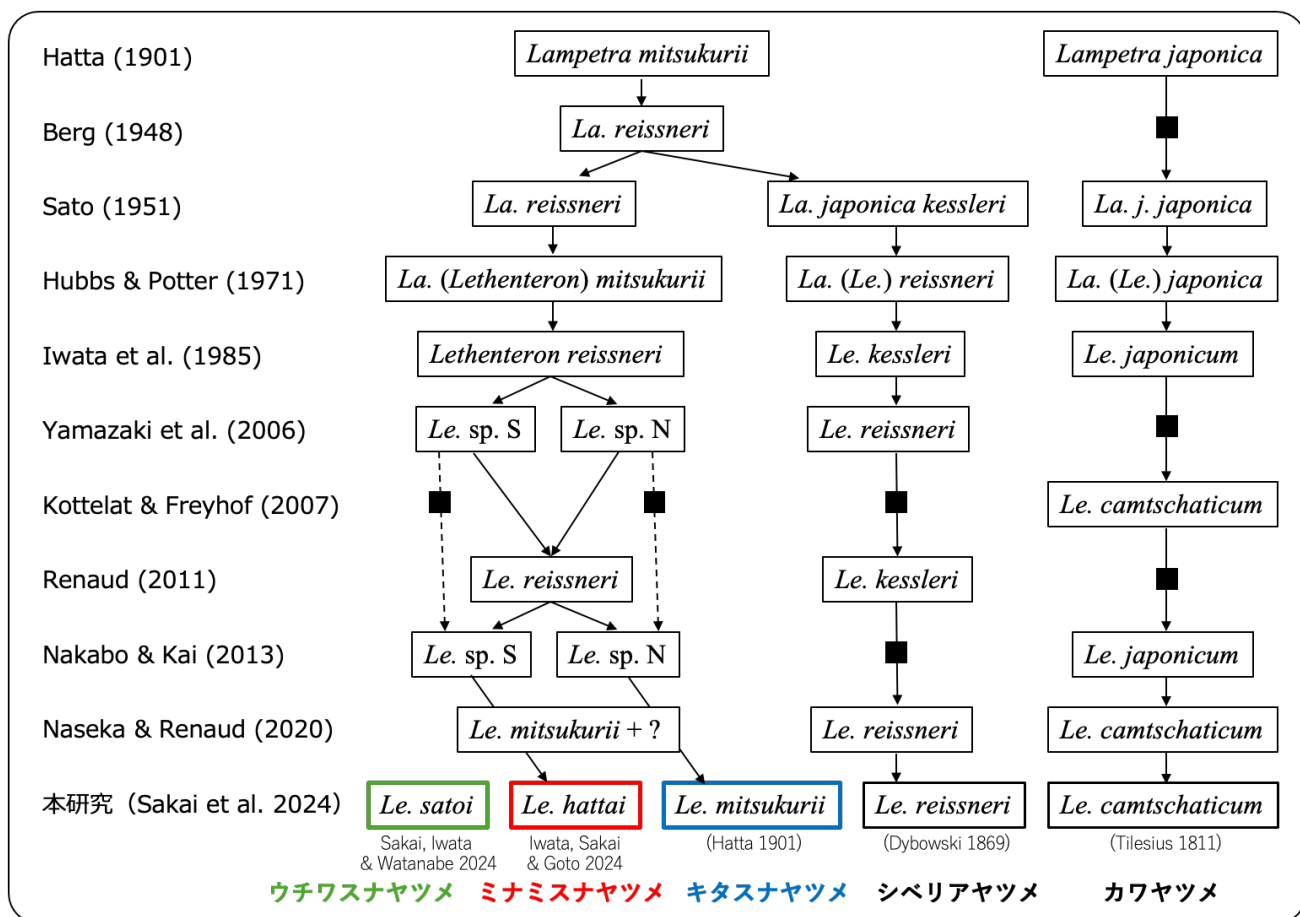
Hatta (1901)
Berg (1948)
Sato (1951)
Hubbs & Potter (1971)
Iwata et al. (1985)
Yamazaki et al. (2006)
Kottelat & Freyhof (2007)
Renaud (2011)
Nakabo & Kai (2013)
Naseka & Renaud (2020)
本研究（Sakai et al. 2024）

Lampetra mitsukurii
La. reissneri
La. reissneri
La. japonica kessleri
La. (Lethenteron) mitsukurii
La. (Le.) reissneri
Lethenteron reissneri
Le. kessleri
Le. sp. S
Le. sp. N
Le. reissneri
Le. reissneri
Le. kessleri
Le. sp. S
Le. sp. N
Le. mitsukurii + ?
Le. reissneri

Lampetra japonica
La. j. japonica
La. (Le.) japonica
Le. japonicum
Le. camtschaticum
Le. japonicum
Le. camtschaticum

Le. satoi
Sakai, Iwata & Watanabe 2024
Le. hattai
Iwata, Sakai & Goto 2024
Le. mitsukurii
(Hatta 1901)
Le. reissneri
(Dybowski 1869)
Le. camtschaticum
(Tilesius 1811)

ウチワスナヤツメ ミナミスナヤツメ キタスナヤツメ シベリアヤツメ カワヤツメ